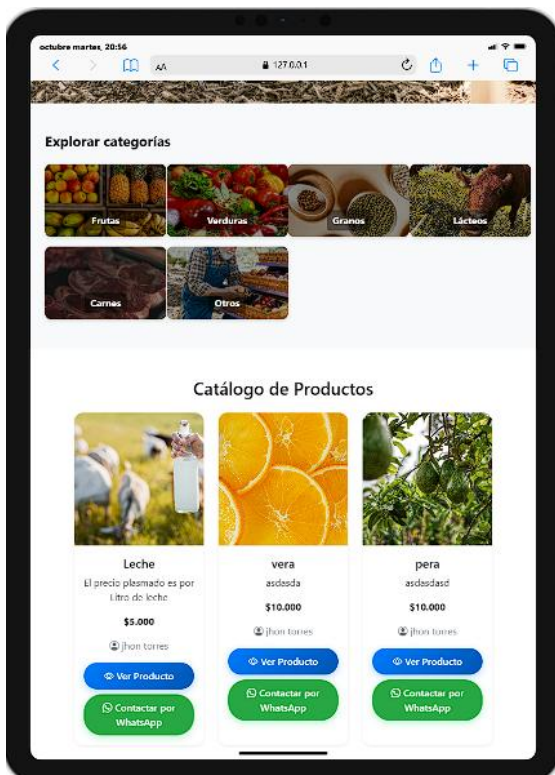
octubre martes, 20:56

AA 127.0.0.1

Explorar categorías

Frutas
Verduras
Granos
Lácteos
Carnes
Otros

Catálogo de Productos

Leche
El precio plasmado es por Litro de leche
$5.000
jhon torres
Ver Producto
Contactar por WhatsApp

vera
asdasda
$10.000
jhon torres
Ver Producto
Contactar por WhatsApp

pera
asdasdasd
$10.000
jhon torres
Ver Producto
Contactar por WhatsApp